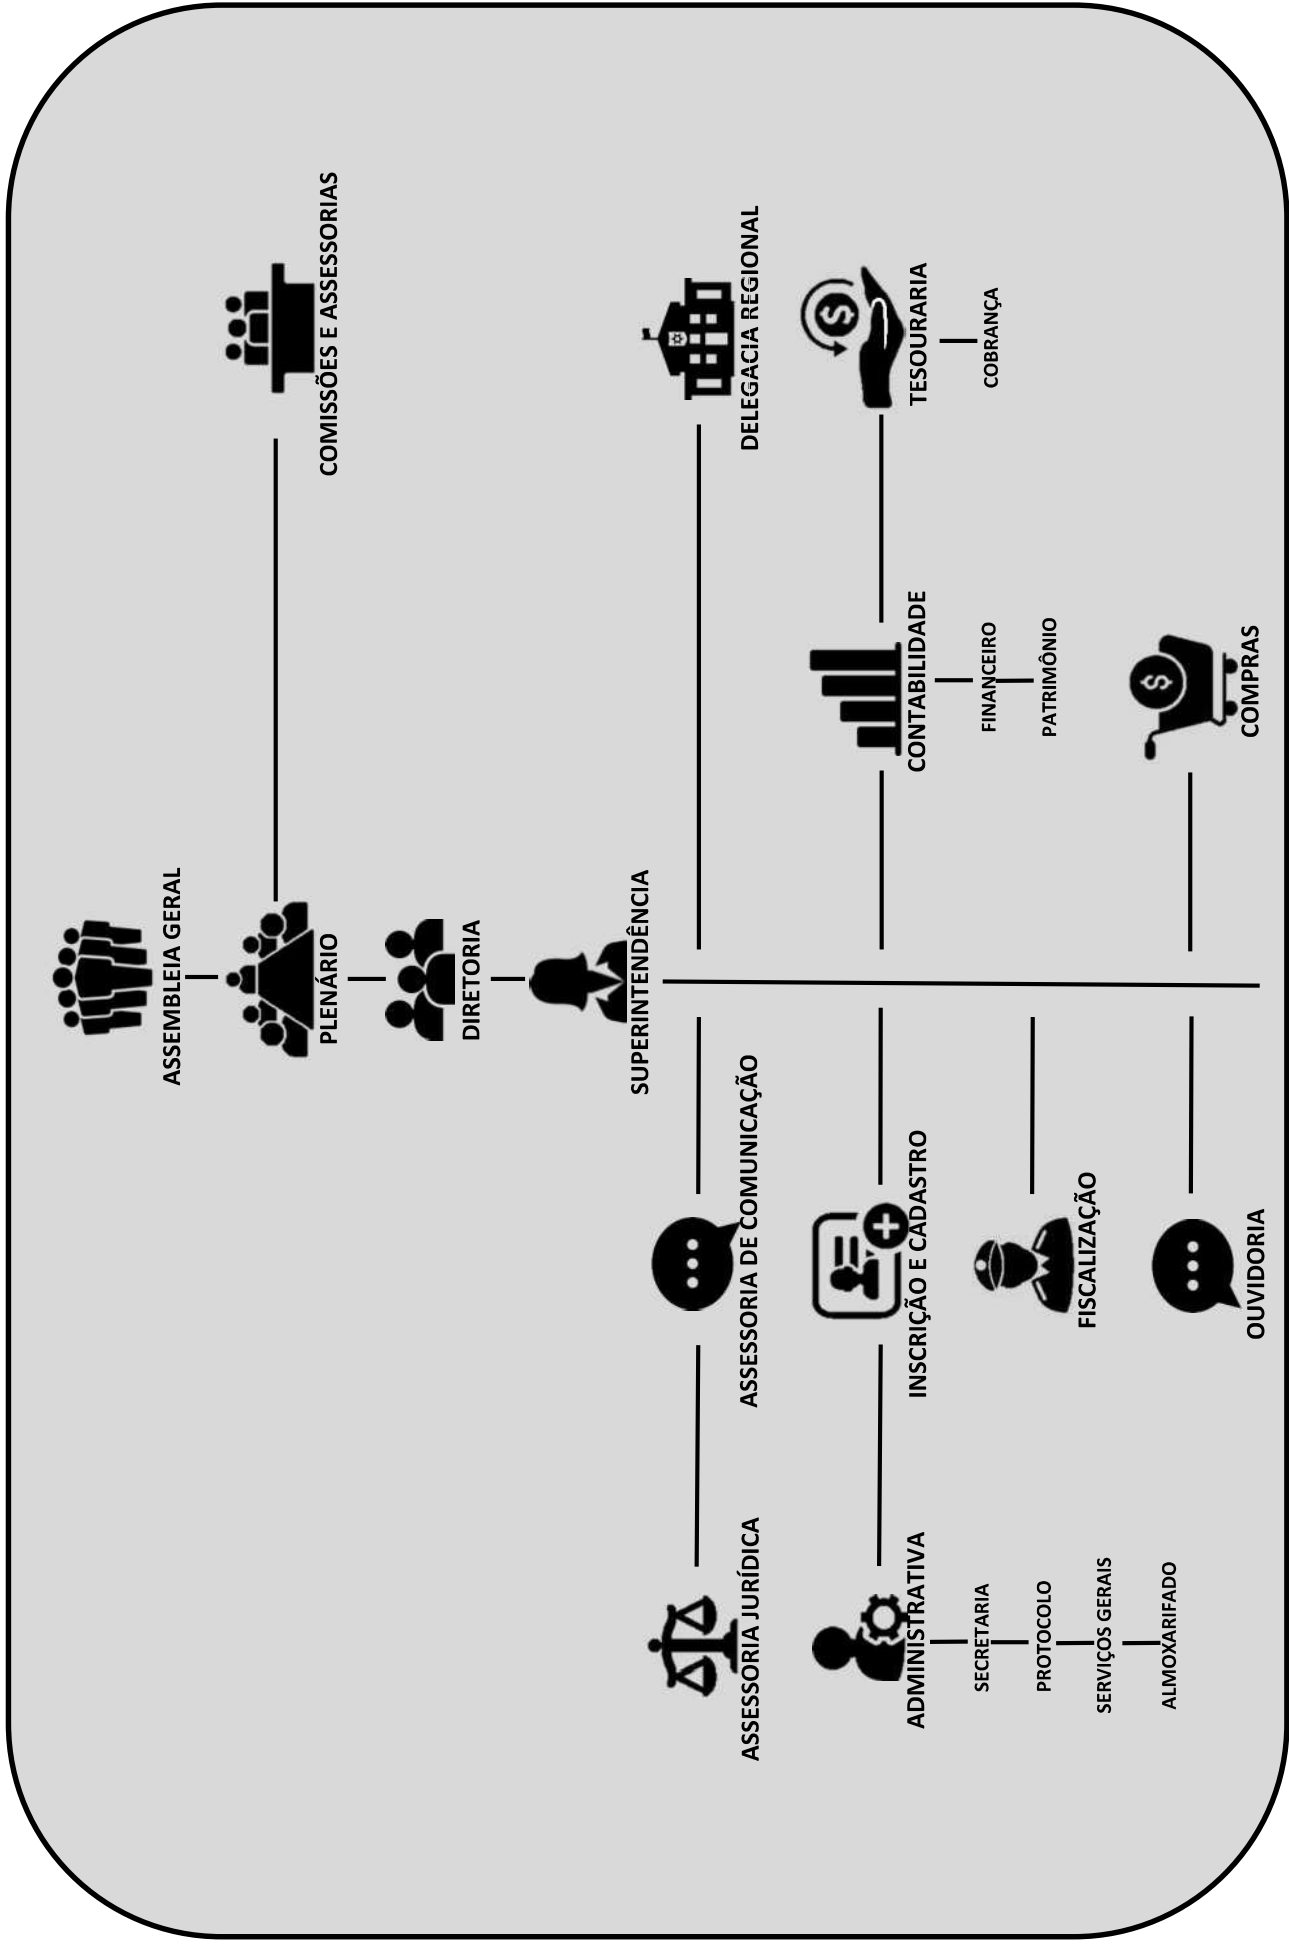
ASSEMBLEIA GERAL

PLENÁRIO

COMISSÕES E ASSESSORIAS

DIRETORIA

SUPERINTENDÊNCIA

DELEGACIA REGIONAL

TESOURARIA

COBRANÇA

CONTABILIDADE

FINANCEIRO

PATRIMÔNIO

COMPRAS

ASSESSORIA DE COMUNICAÇÃO

ASSESSORIA JURÍDICA

INSCRIÇÃO E CADASTRO

ADMINISTRATIVA

SECRETARIA

PROTOCOLO

SERVIÇOS GERAIS

ALMOXARIFADO

FISCALIZAÇÃO

OUVIDORIA